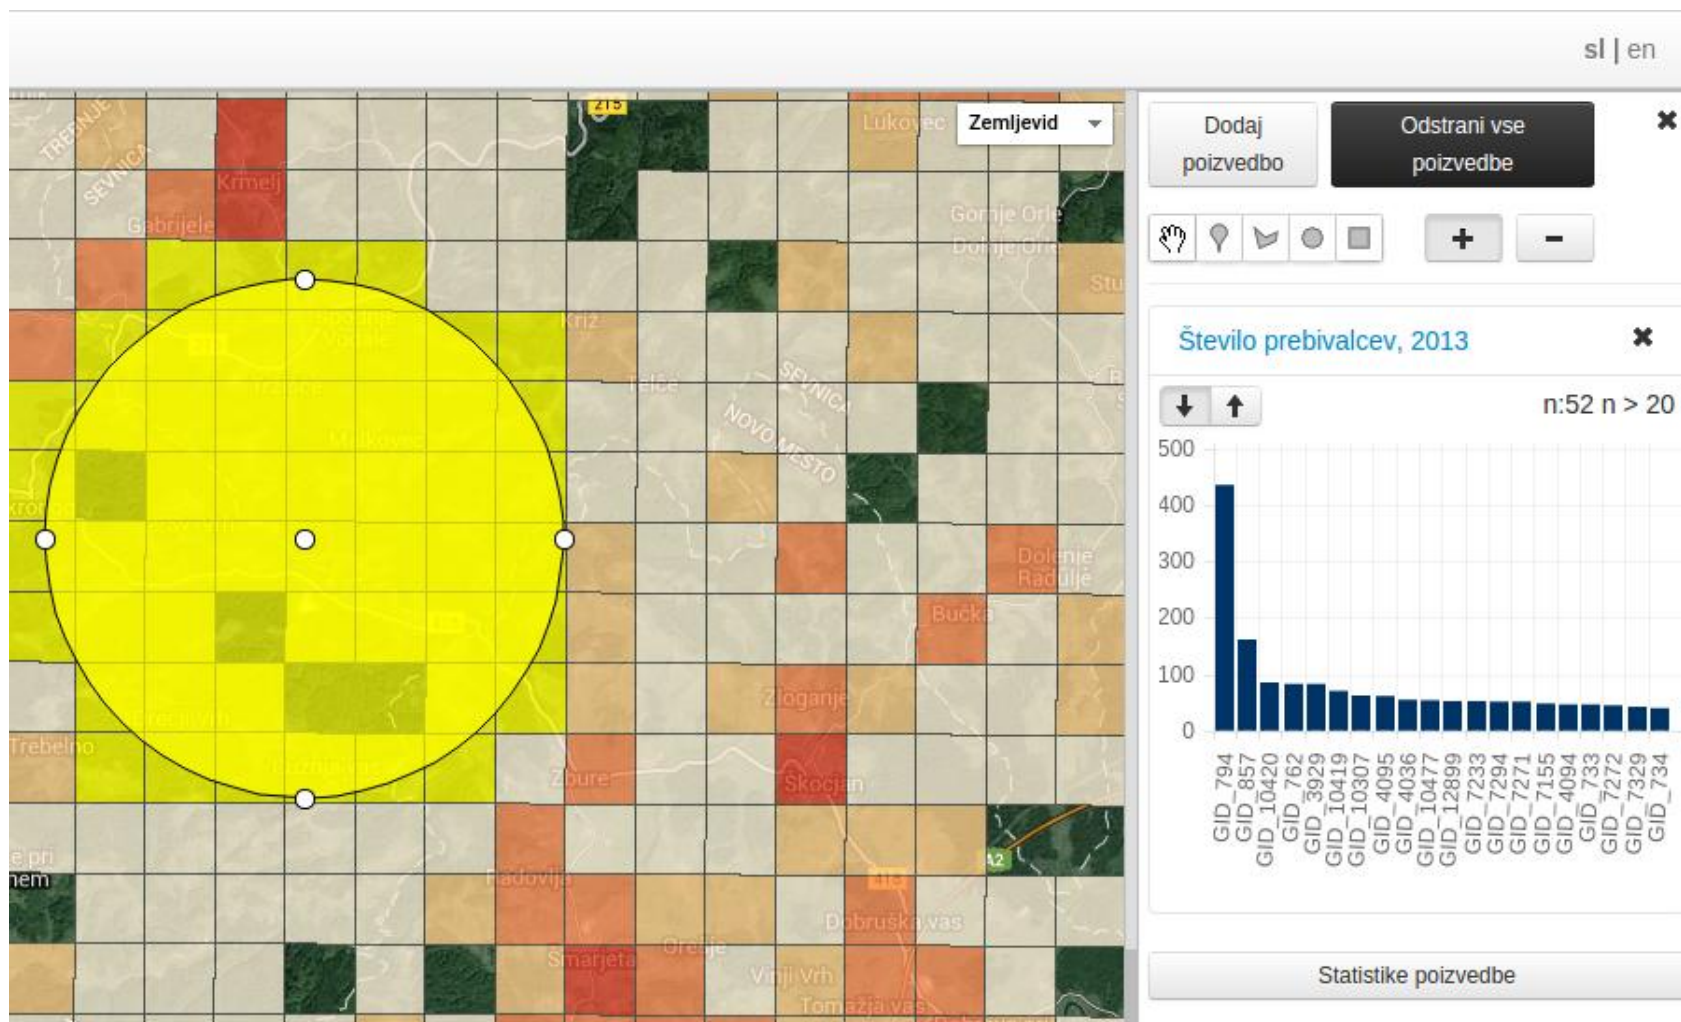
sl | en

Zemljevid

TREBNJE
SEVNICA
Krmelj
Gabrijele
Lukovec
Gornje Orle
Dolnje Orle
Stu
Kriz
Telče
SEVNICA
NOVO MESTO
Dolenje
Radulje
Bučka
Zloganje
Trebelno
Zbure
Škocjan
Radovlje
Dobruška vas
Šmarjeta
Orehje
Vinji Vrh
Tomažja vas
A2

Dodaj poizvedbo

Odstrani vse poizvedbe

✖

+

−

Število prebivalcev, 2013

✖

n:52 n > 20

500
400
300
200
100
0

GID_794
GID_857
GID_10420
GID_762
GID_3929
GID_10419
GID_10307
GID_4095
GID_4036
GID_10477
GID_12899
GID_7233
GID_7294
GID_7271
GID_7155
GID_4094
GID_733
GID_7272
GID_7329
GID_734

Statistike poizvedbe